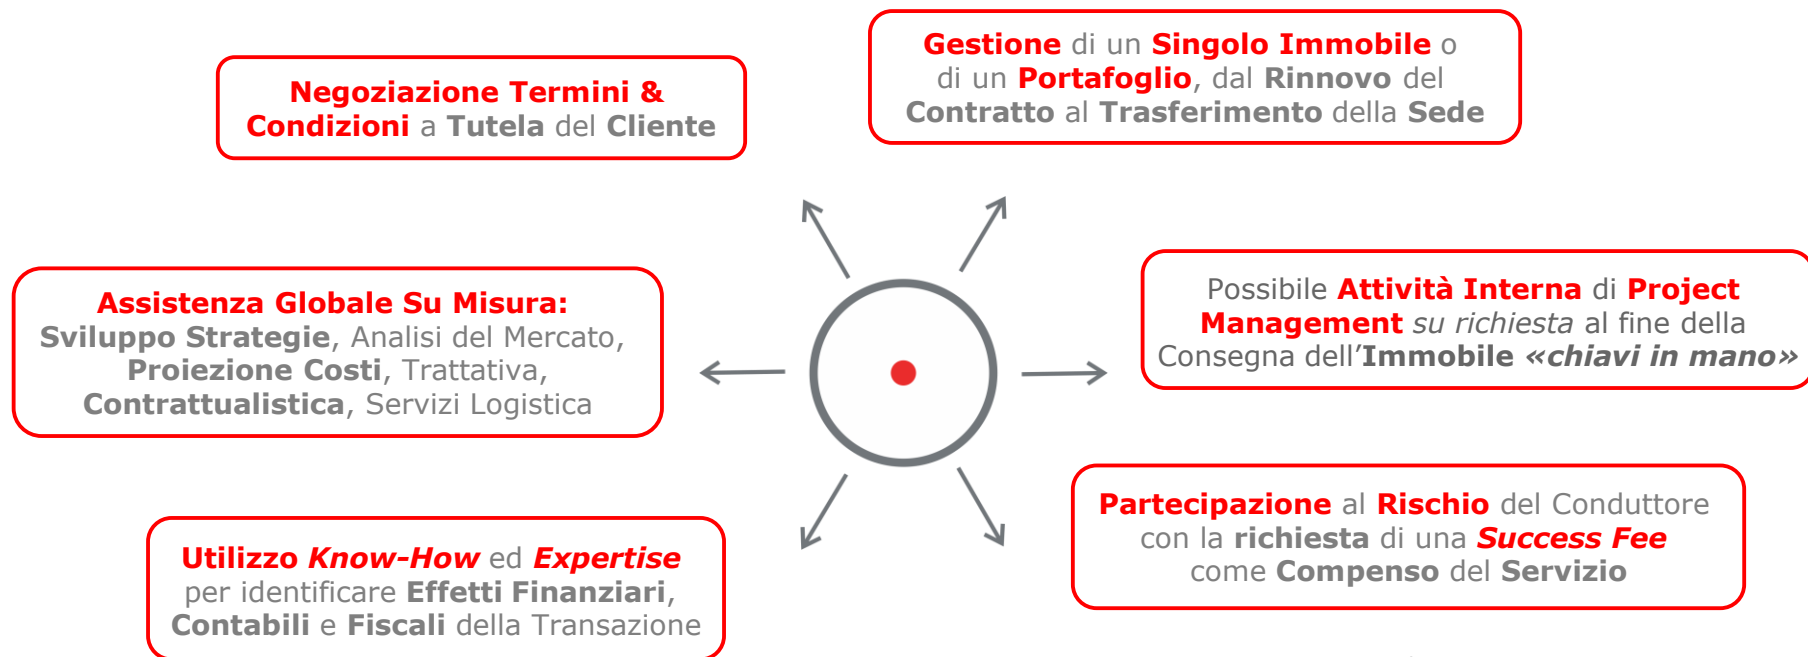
Negoziazione Termini & Condizioni a Tutela del Cliente

Gestione di un Singolo Immobile o di un Portafoglio, dal Rinnovo del Contratto al Trasferimento della Sede

Assistenza Globale Su Misura: Sviluppo Strategie, Analisi del Mercato, Proiezione Costi, Trattativa, Contrattualistica, Servizi Logistica

Possibile Attività Interna di Project Management su richiesta al fine della Consegna dell'Immobile «chiavi in mano»

Utilizzo Know-How ed Expertise per identificare Effetti Finanziari, Contabili e Fiscali della Transazione

Partecipazione al Rischio del Conduttore con la richiesta di una Success Fee come Compenso del Servizio